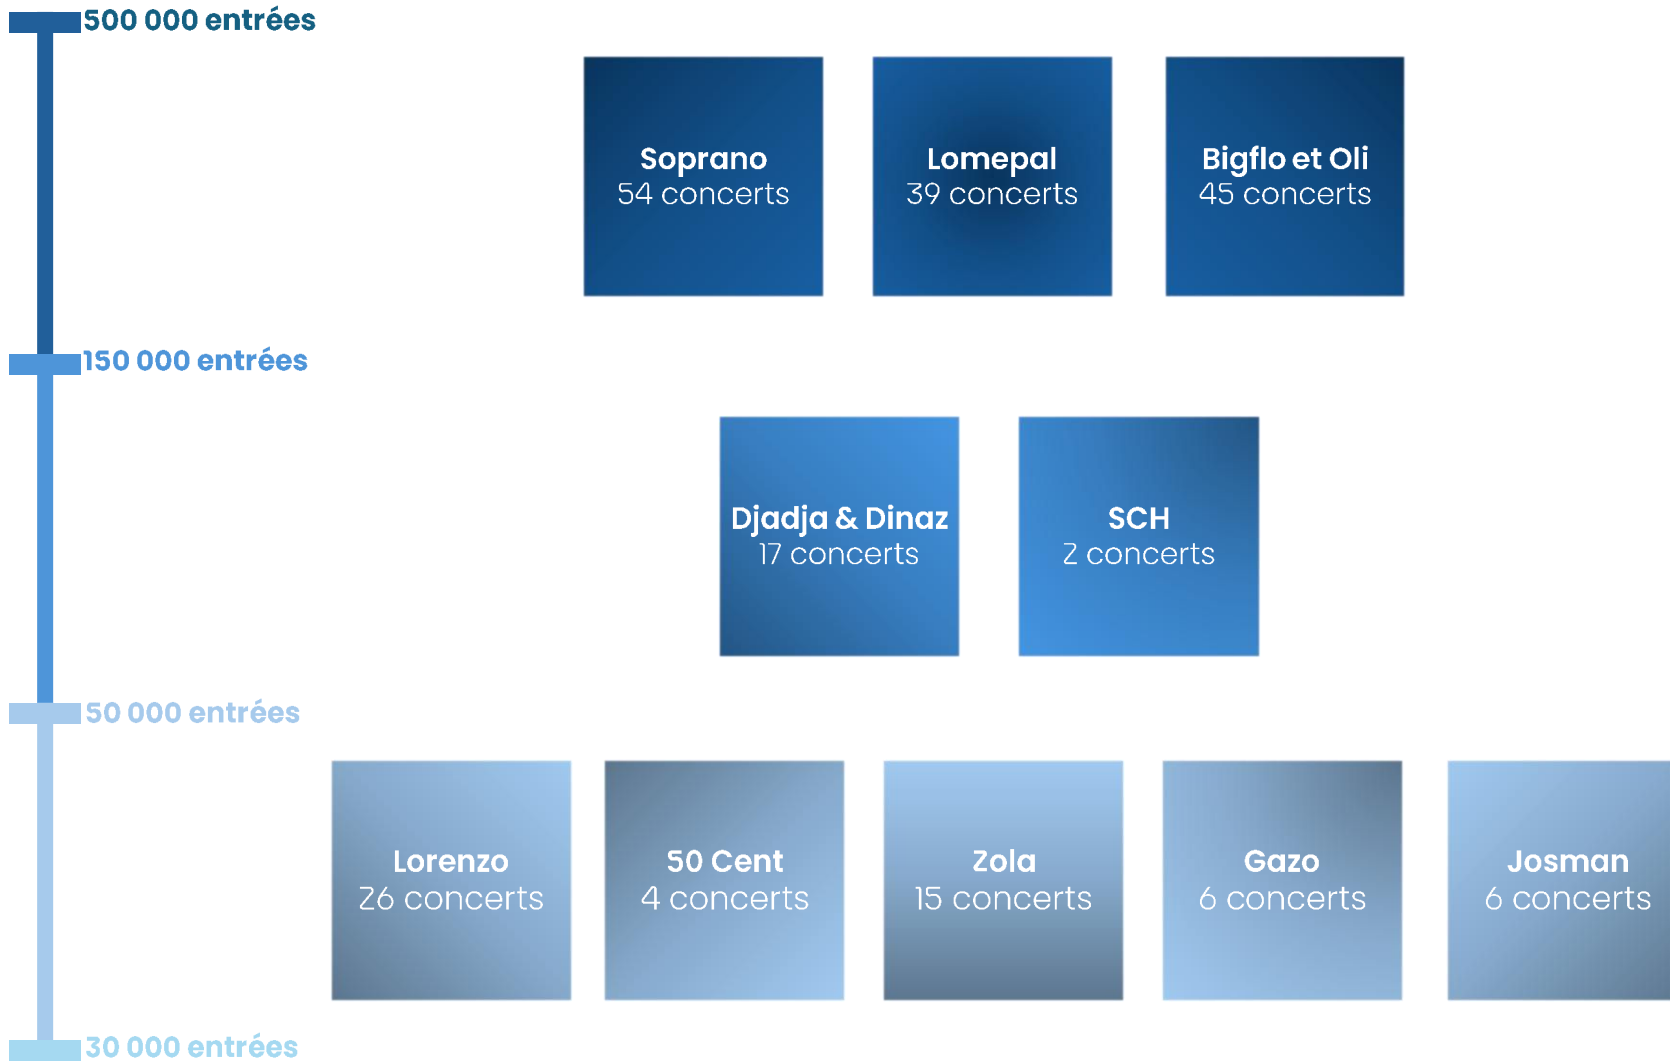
500 000 entrées

Soprano
54 concerts

Lomepal
39 concerts

Bigflo et Oli
45 concerts

150 000 entrées

Djadja & Dinaz
17 concerts

SCH
2 concerts

50 000 entrées

Lorenzo
26 concerts

50 Cent
4 concerts

Zola
15 concerts

Gazo
6 concerts

Josman
6 concerts

30 000 entrées